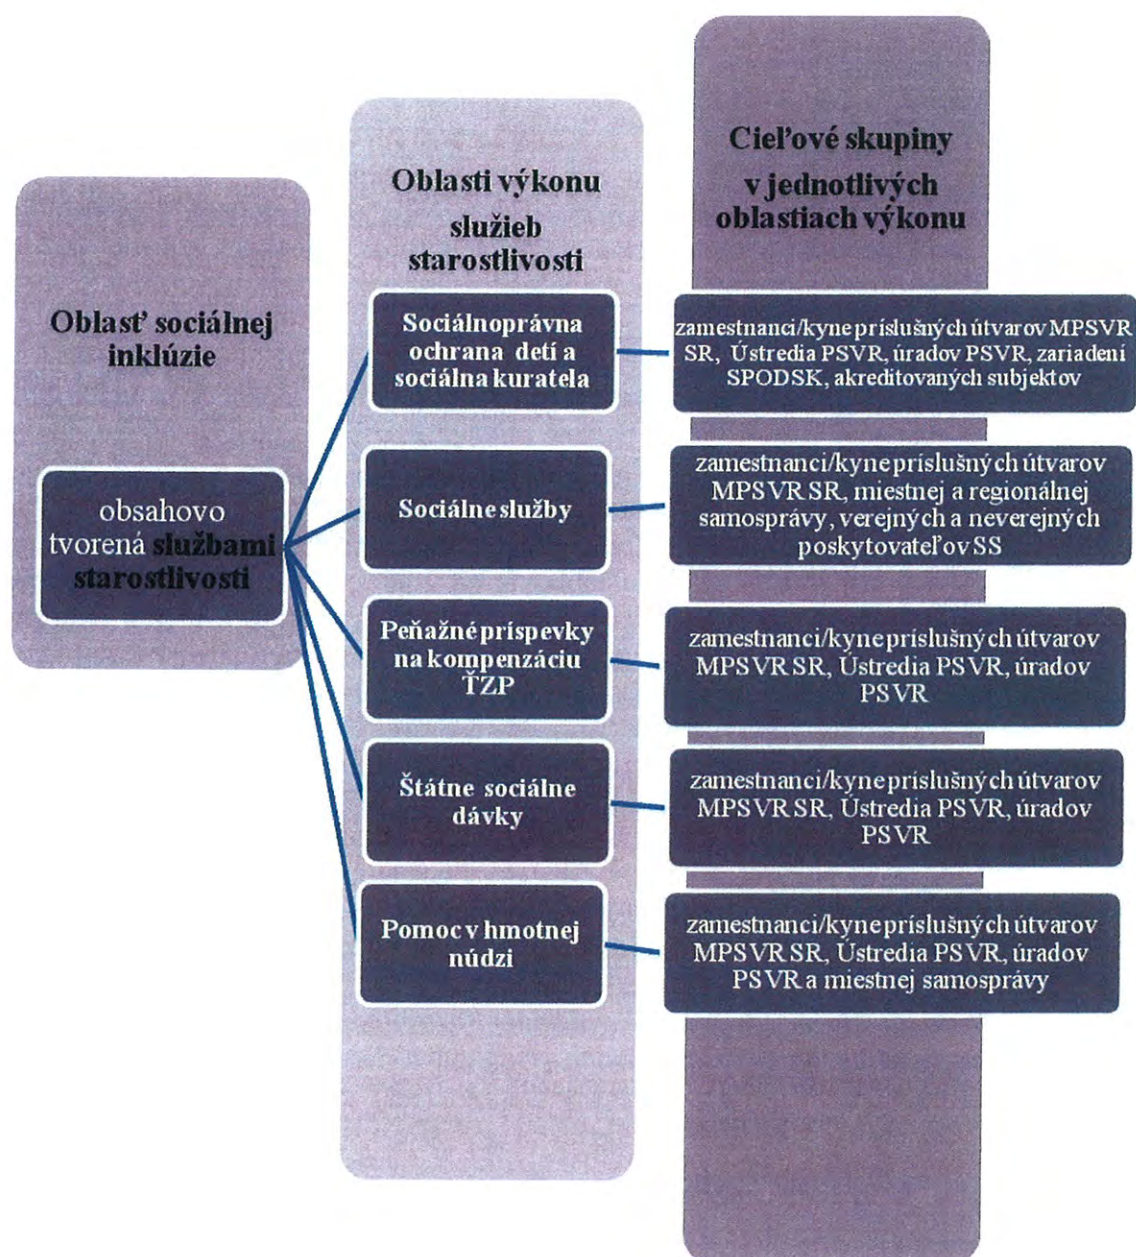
Oblasť sociálnej inklúzie

obsahovo tvorená službami starostlivosti

Oblasti výkonu služieb starostlivosti

Sociálnoprávna ochrana detí a sociálna kuratela

Sociálne služby

Peňažné príspevky na kompenzáciu ŤZP

Štátne sociálne dávky

Pomoc v hmotnej núdzi

Cieľové skupiny v jednotlivých oblastiach výkonu

zamestnanci/kyne príslušných útvarov MPSVR SR, Ústredia PSVR, úradov PSVR, zariadení SPODSK, akreditovaných subjektov

zamestnanci/kyne príslušných útvarov MPSVR SR, miestnej a regionálnej samosprávy, verejných a neverejných poskytovateľov SS

zamestnanci/kyne príslušných útvarov MPSVR SR, Ústredia PSVR, úradov PSVR

zamestnanci/kyne príslušných útvarov MPSVR SR, Ústredia PSVR, úradov PSVR

zamestnanci/kyne príslušných útvarov MPSVR SR, Ústredia PSVR, úradov PSVR a miestnej samosprávy